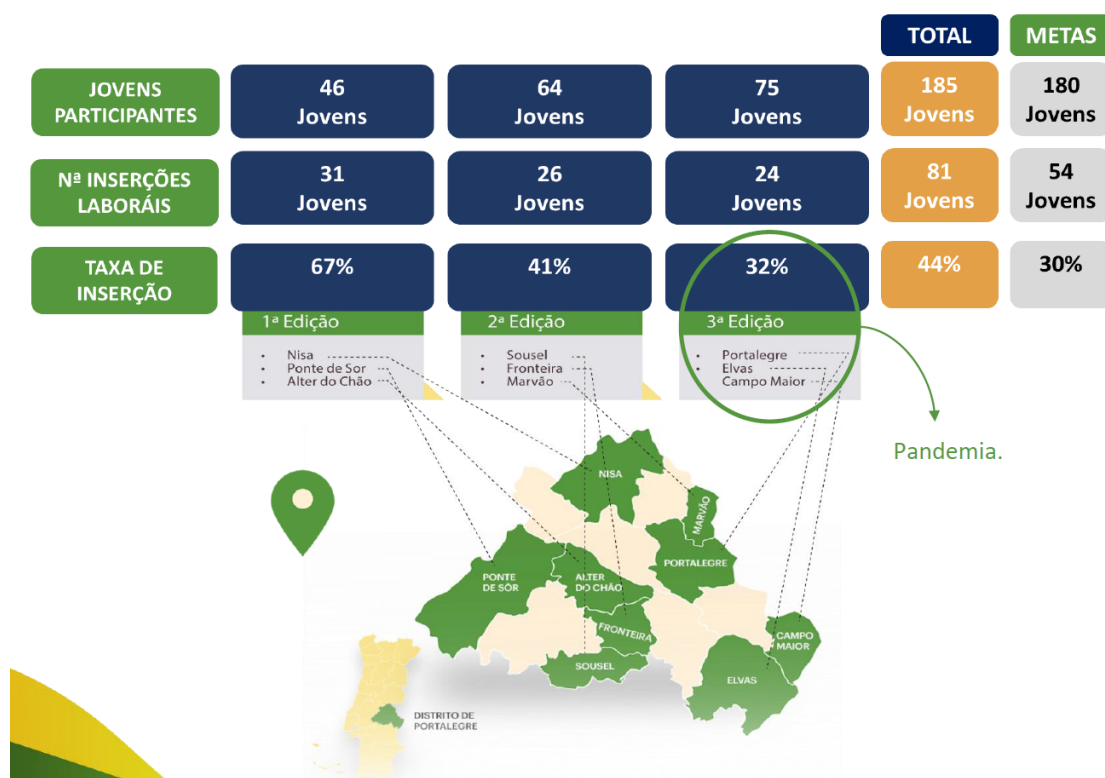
|  |  |  |  | TOTAL | METAS |
|---|---|---|---|---|---|
| JOVENS PARTICIPANTES | 46 Jovens | 64 Jovens | 75 Jovens | 185 Jovens | 180 Jovens |
| Nª INSERÇÕES LABORÁIS | 31 Jovens | 26 Jovens | 24 Jovens | 81 Jovens | 54 Jovens |
| TAXA DE INSERÇÃO | 67% | 41% | 32% | 44% | 30% |
|  | 1ª Edição | 2ª Edição | 3ª Edição |  |  |

1ª Edição
• Nisa
• Ponte de Sor
• Alter do Chão

2ª Edição
• Sousel
• Fronteira
• Marvão

3ª Edição
• Portalegre
• Elvas
• Campo Maior

Pandemia.

NISA
MARVÃO
PORTALEGRE
PONTE DE SÔR
ALTER DO CHÃO
FRONTEIRA
SOUSEL
CAMPO MAIOR
ELVAS
DISTRITO DE PORTALEGRE